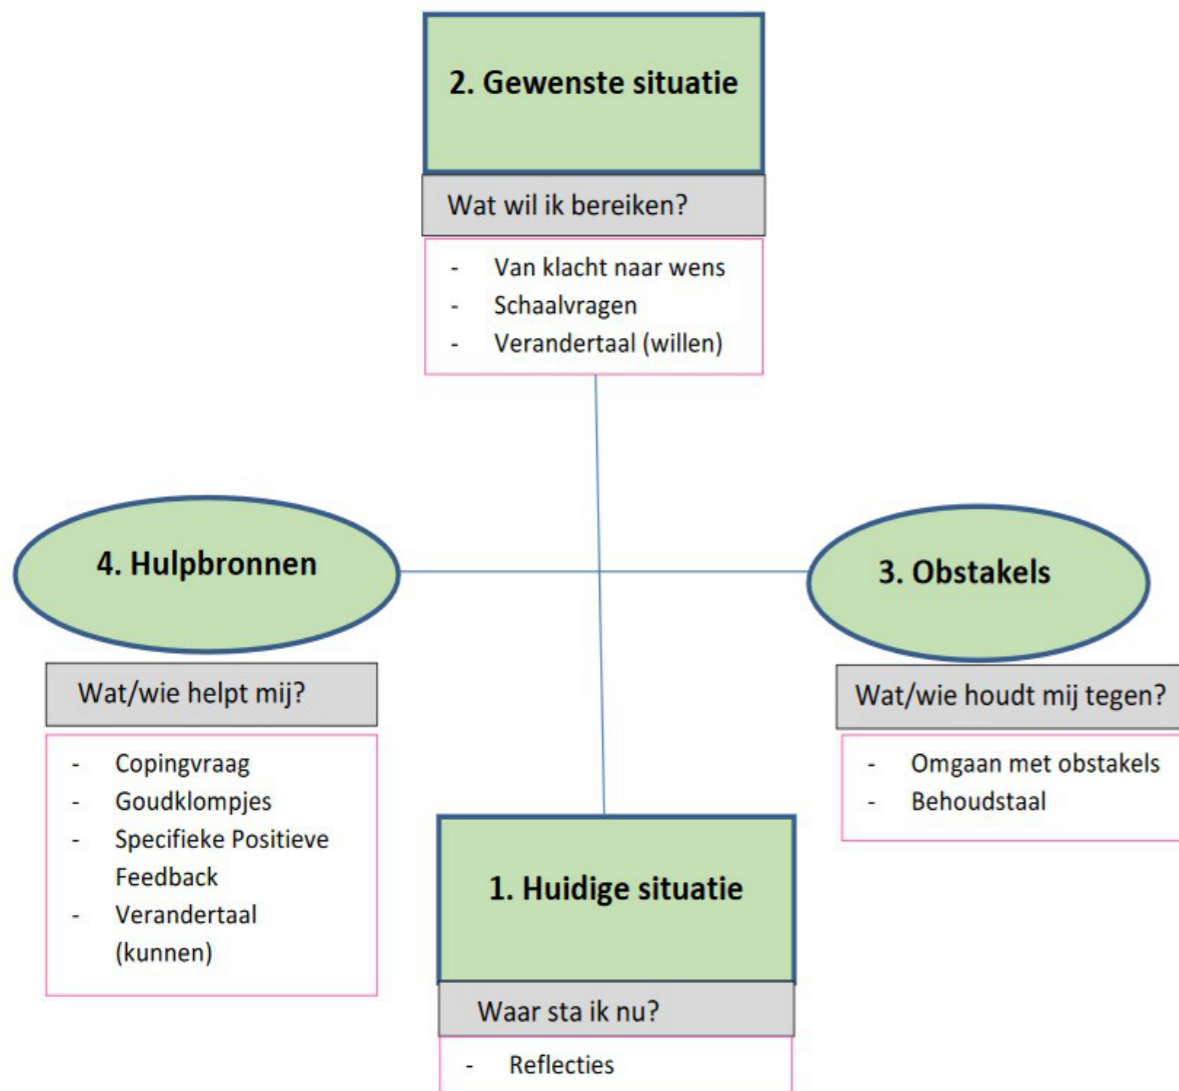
2. Gewenste situatie

Wat wil ik bereiken?

- Van klacht naar wens
- Schaalvragen
- Verandertaal (willen)

4. Hulpbronnen

Wat/wie helpt mij?

- Copingvraag
- Goudklompjes
- Specifieke Positieve Feedback
- Verandertaal (kunnen)

3. Obstakels

Wat/wie houdt mij tegen?

- Omgaan met obstakels
- Behoudstaal

1. Huidige situatie

Waar sta ik nu?

- Reflecties